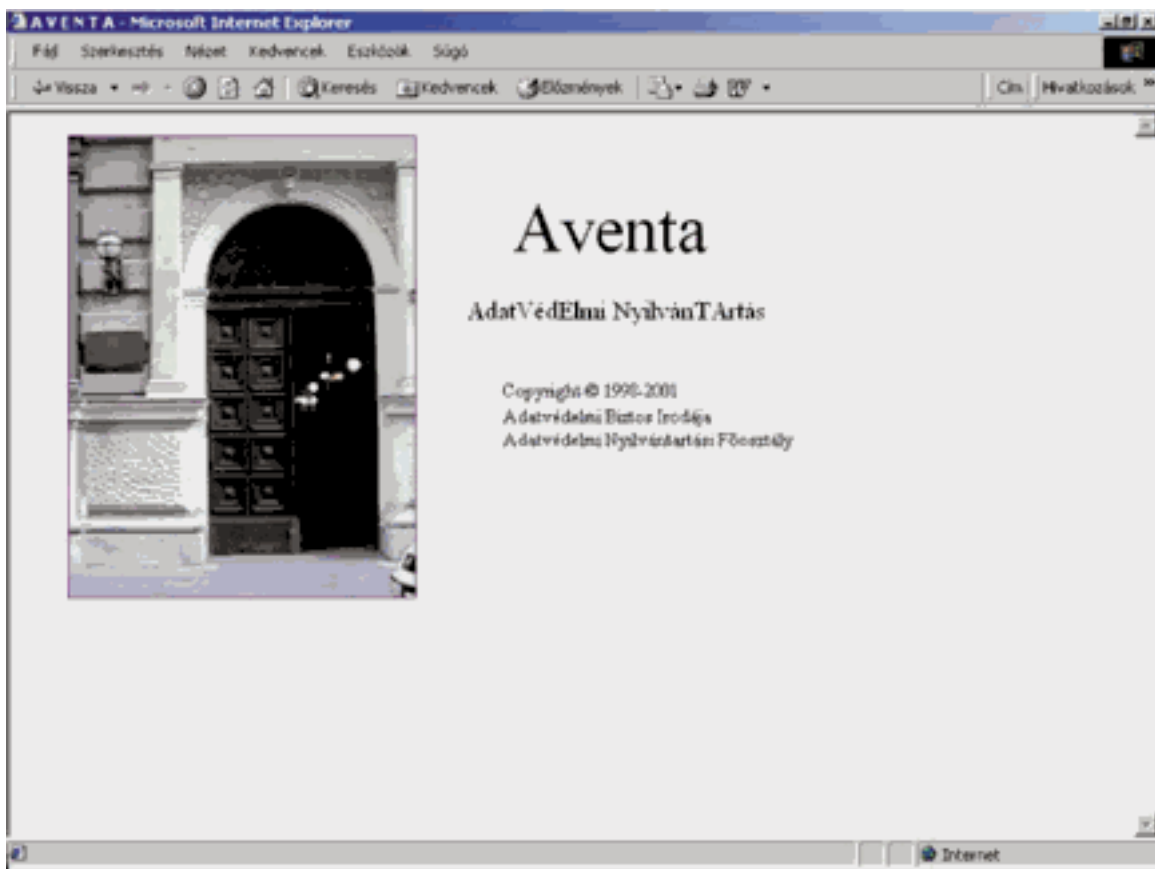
A V E N T A - Microsoft Internet Explorer

Fájl Szerkesztés Nézet Kedvencek Eszközök Súgó

Vissza Keresés Kedvencek Előzmények Cím Hivatkozások

Aventa

AdatVédElmi NyilvánTArtás

Copyright © 1998-2001
Adatvédelmi Biztos Irodája
Adatvédelmi Nyilvántartási Főosztály

Internet